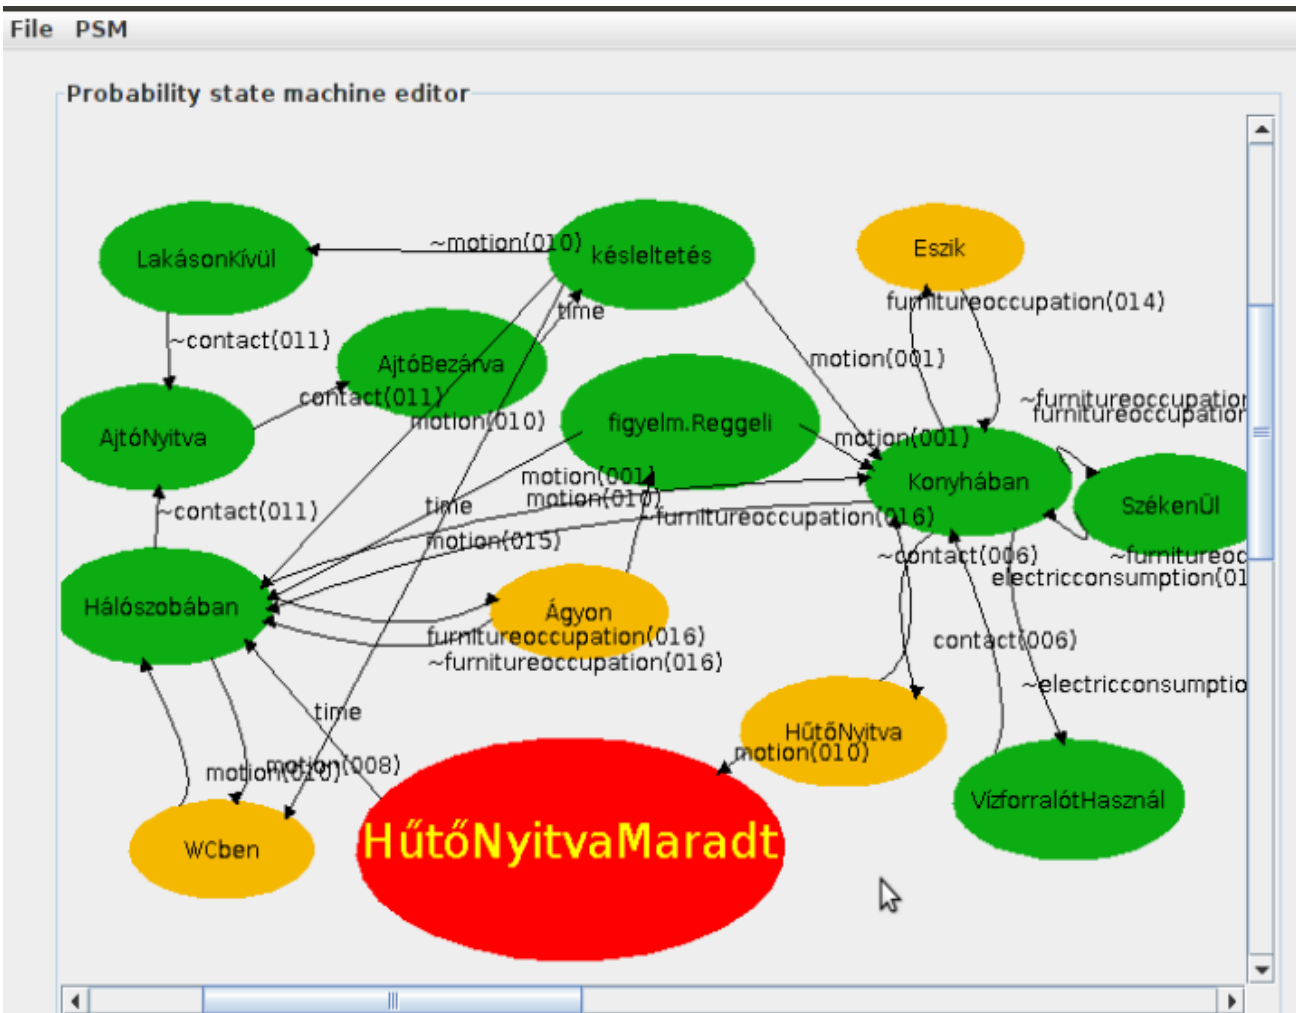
File PSM

Probability state machine editor

LakásonKívül

~motion(010)

késleltetés

Eszik

furnitureoccupation(014)

time

~contact(011)

AjtóBezárva

motion(001)

contact(011)

~furnitureoccupation

furnitureoccupation

AjtóNyitva

motion(010)

figyelm.Reggeli

motion(001)

Konyhában

motion(001)

motion(010)

SzékenÜl

~contact(011)

time

furnitureoccupation(016)

motion(015)

~contact(006)

~furnitureoc

electricconsumption(01

Hálószobában

Ágyon

furnitureoccupation(016)

~furnitureoccupation(016)

contact(006)

~electricconsumptio

time

HűtőNyitva

motion(010)

motion(010)

motion(008)

VízforralótHasznál

WCben

HűtőNyitvaMaradt